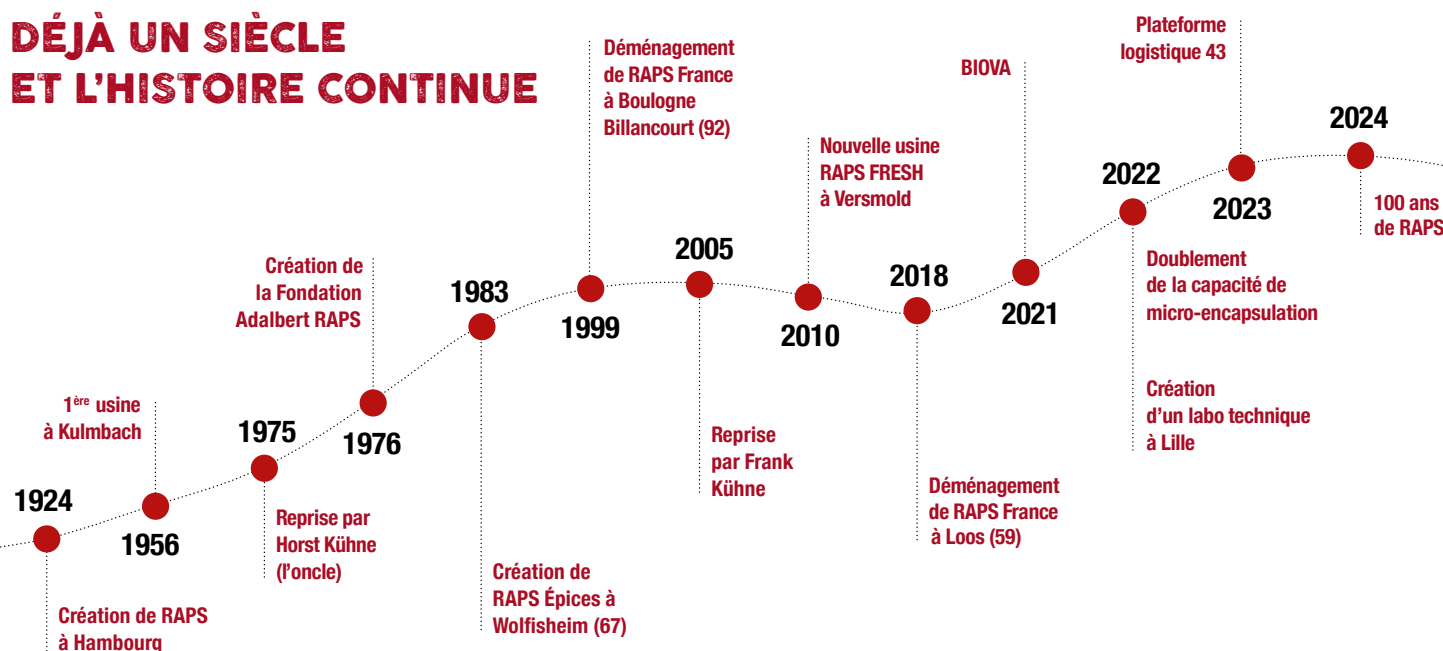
DÉJÀ UN SIÈCLE ET L'HISTOIRE CONTINUE

1924
Création de RAPS à Hambourg

1956
1$^{ère}$ usine à Kulmbach

1975
Reprise par Horst Kühne (l'oncle)

1976
Création de la Fondation Adalbert RAPS

1983
Création de RAPS Épices à Wolfisheim (67)

1999
Déménagement de RAPS France à Boulogne Billancourt (92)

2005
Reprise par Frank Kühne

2010
Nouvelle usine RAPS FRESH à Versmold

2018
Déménagement de RAPS France à Loos (59)

2021
BIOVA

2022
Doublement de la capacité de micro-encapsulation

Création d'un labo technique à Lille

2023
Plateforme logistique 43

2024
100 ans de RAPS